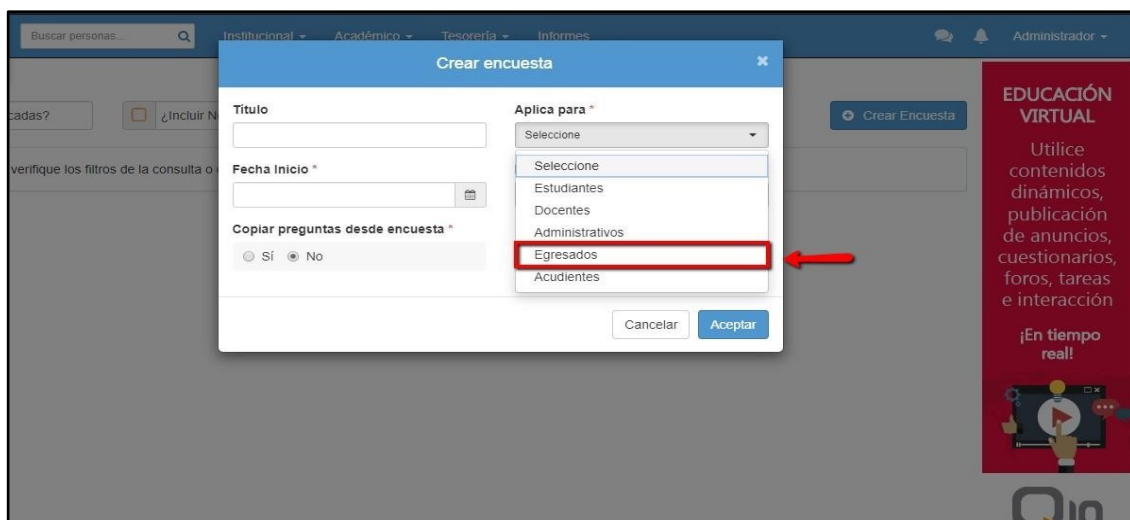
Buscar personas...

Institucional ▾ Académico ▾ Tesorería ▾ Informes

Administrador ▾

cadas?

¿Incluir N

verifique los filtros de la consulta o

Crear encuesta

Título

Aplica para *

Seleccione

Seleccione
Estudiantes
Docentes
Administrativos
Egresados
Acudientes

Fecha Inicio *

Copiar preguntas desde encuesta *

○ Sí ◉ No

Cancelar Aceptar

Crear Encuesta

EDUCACIÓN VIRTUAL

Utilice contenidos dinámicos, publicación de anuncios, cuestionarios, foros, tareas e interacción

¡En tiempo real!